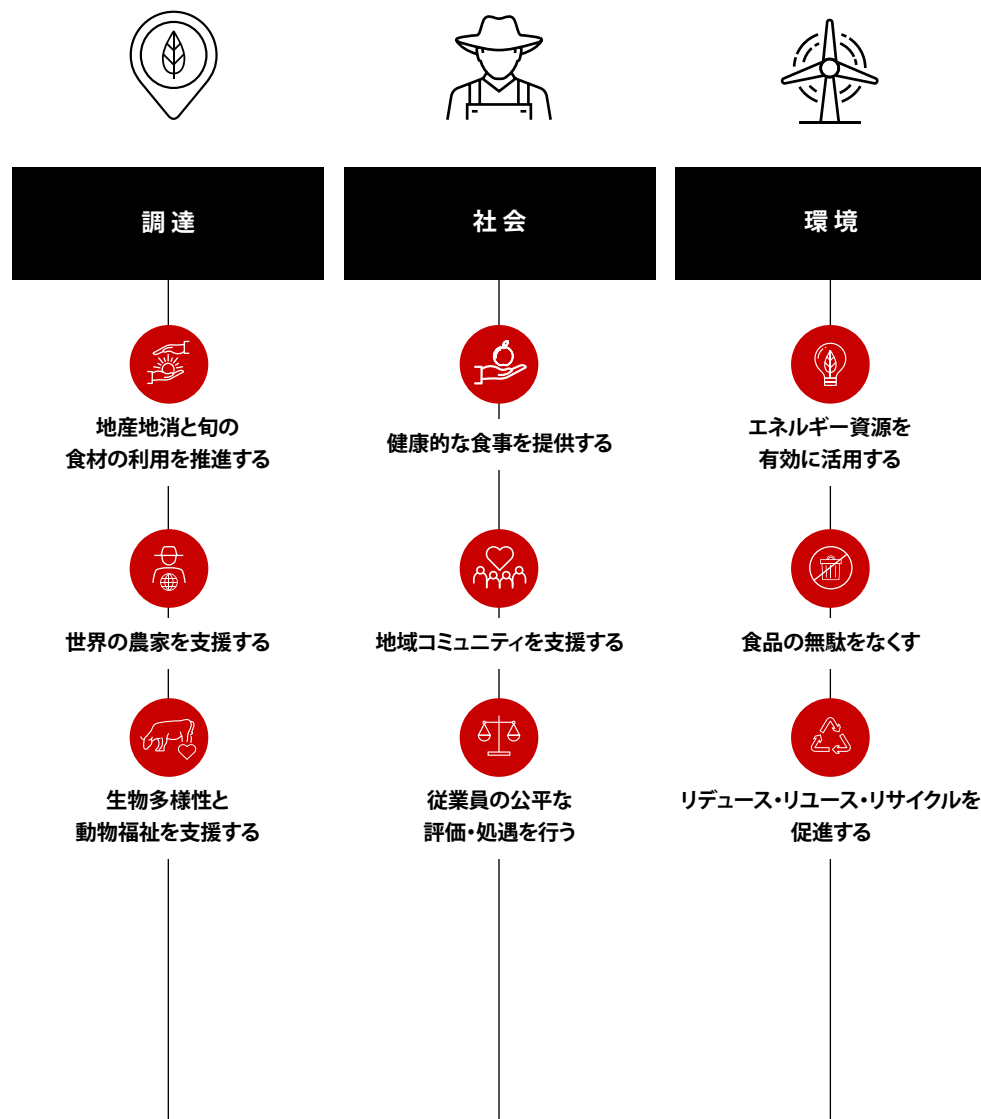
調達

地産地消と旬の食材の利用を推進する

世界の農家を支援する

生物多様性と動物福祉を支援する

社会

健康的な食事を提供する

地域コミュニティを支援する

従業員の公平な評価・処遇を行う

環境

エネルギー資源を有効に活用する

食品の無駄をなくす

リデュース・リユース・リサイクルを促進する